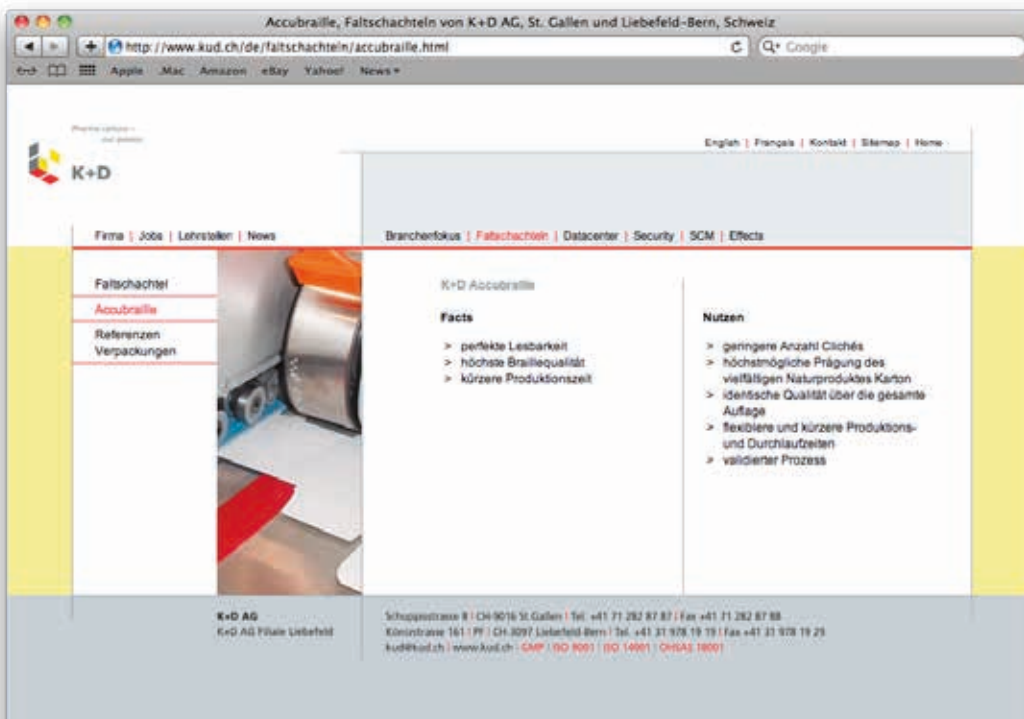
Accubraille, Faltschachteln von K+D AG, St. Gallen und Liebefeld-Bern, Schweiz

http://www.kud.ch/de/faltschachteln/accubraille.html

Google

Apple .Mac Amazon eBay Yahoo! News

Pharma Lettuce – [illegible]

K+D

English | Français | Kontakt | Sitemap | Home

Firma | Jobs | Lehrstellen | News

Branchenfokus | Faltschachteln | Datacenter | Security | SCM | Effects

Faltschachtel

Accubraille

Referenzen Verpackungen

K+D Accubraille

Facts

> perfekte Lesbarkeit
> höchste Braillequalität
> kürzere Produktionszeit

Nutzen

> geringere Anzahl Clichés
> höchstmögliche Prägung des vielfältigen Naturproduktes Karton
> identische Qualität über die gesamte Auflage
> flexiblere und kürzere Produktions- und Durchlaufzeiten
> validierter Prozess

K+D AG
K+D AG Filiale Liebefeld

Schuppisstrasse 8 | CH-9016 St.Gallen | Tel. +41 71 282 87 87 | Fax +41 71 282 87 88
Könizstrasse 161 | PF | CH-3097 Liebefeld-Bern | Tel. +41 31 978 19 19 | Fax +41 31 978 19 29
kud@kud.ch | www.kud.ch | GMP | ISO 9001 | ISO 14001 | OHSAS 18001